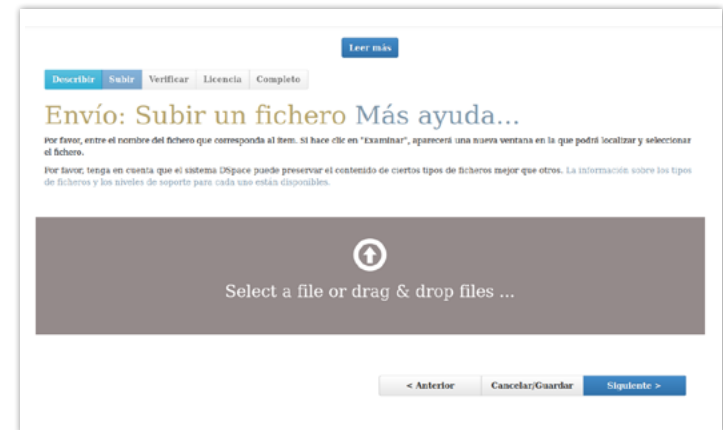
Leer más

Describir Subir Verificar Licencia Completo

Envío: Subir un fichero Más ayuda...

Por favor, entre el nombre del fichero que corresponda al ítem. Si hace clic en "Examinar", aparecerá una nueva ventana en la que podrá localizar y seleccionar el fichero.

Por favor, tenga en cuenta que el sistema DSpace puede preservar el contenido de ciertos tipos de ficheros mejor que otros. La información sobre los tipos de ficheros y los niveles de soporte para cada uno están disponibles.

Select a file or drag & drop files ...

< Anterior Cancelar/Guardar Siguiente >